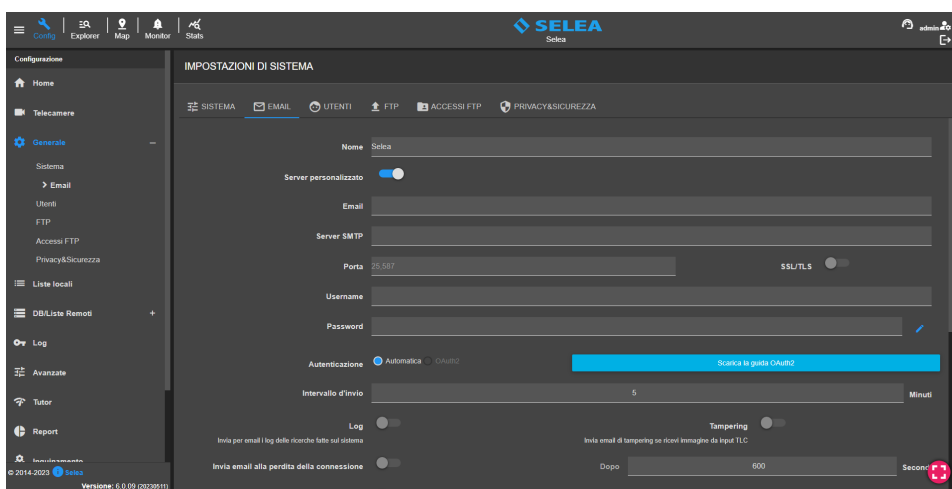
Config | Explorer | Map | Monitor | Stats

SELEA
Selea

admin

Configurazione

Home

Telecamere

Generale –

Sistema

> Email

Utenti

FTP

Accessi FTP

Privacy&Sicurezza

Liste locali

DB/Liste Remoti +

Log

Avanzate

Tutor

Report

Inquinamento

© 2014-2023 Selea

Versione: 6.0.09 (20230511)

IMPOSTAZIONI DI SISTEMA

SISTEMA | EMAIL | UTENTI | FTP | ACCESSI FTP | PRIVACY&SICUREZZA

Nome Selea

Server personalizzato

Email

Server SMTP

Porta 25,587

SSL/TLS

Username

Password

Autenticazione Automatica OAuth2

Scarica la guida OAuth2

Intervallo d'invio 5 Minuti

Log
Invia per email i log delle ricerche fatte sul sistema

Tampering
Invia email di tampering se ricevi immagine da input TLC

Invia email alla perdita della connessione

Dopo 600 Second